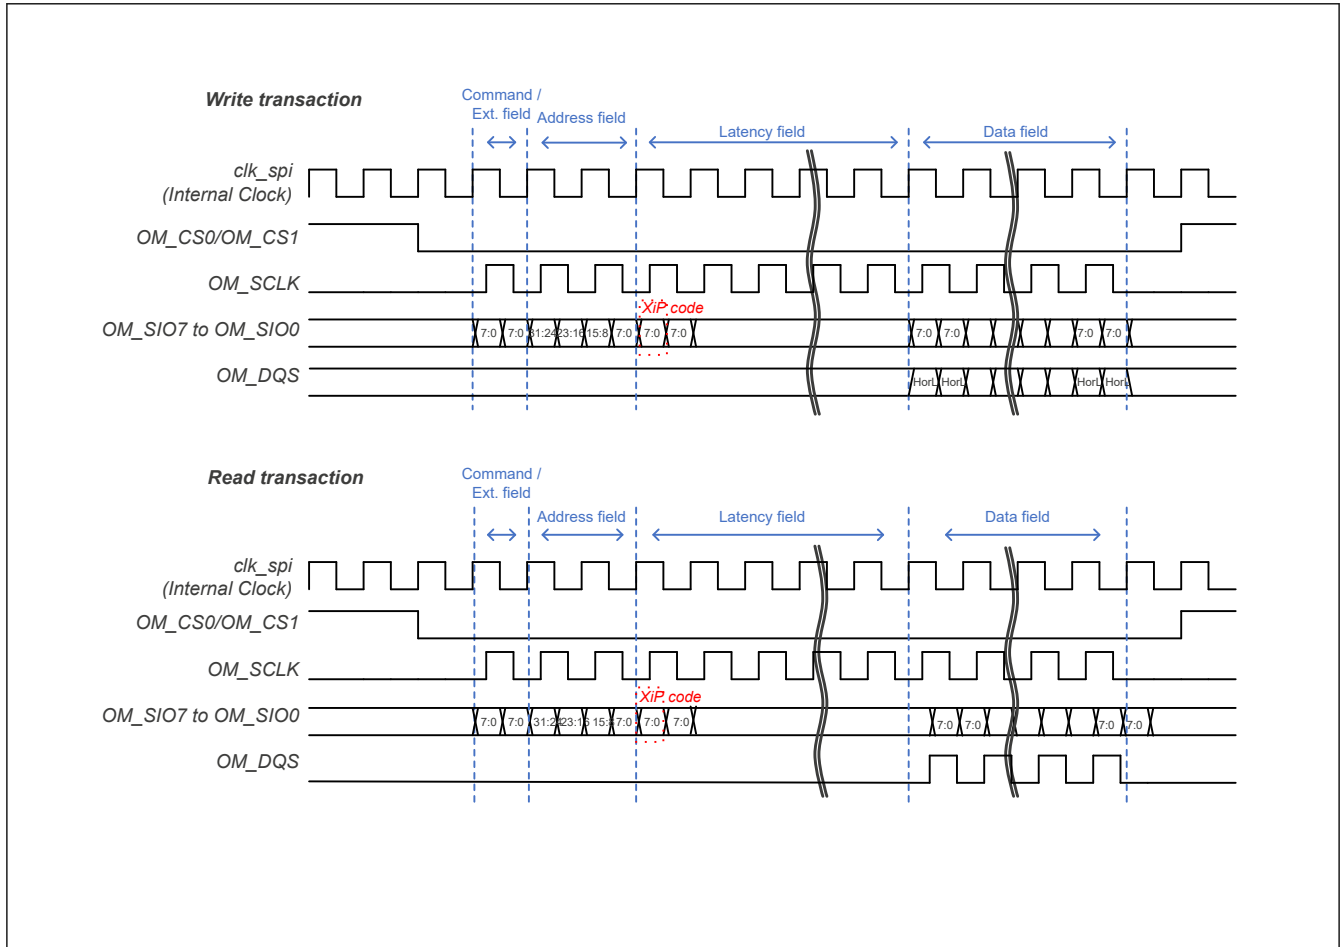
Write transaction

Command / Ext. field

Address field

Latency field

Data field

clk_spi (Internal Clock)

OM_CS0/OM_CS1

OM_SCLK

XiP code

OM_SIO7 to OM_SIO0

7:0 7:0 31:24 23:16 15:8 7:0 7:0 7:0

7:0 7:0 7:0 7:0

OM_DQS

HorL HorL HorL HorL

Read transaction

Command / Ext. field

Address field

Latency field

Data field

clk_spi (Internal Clock)

OM_CS0/OM_CS1

OM_SCLK

XiP code

OM_SIO7 to OM_SIO0

7:0 7:0 31:24 23:16 15:8 7:0 7:0 7:0

7:0 7:0 7:0 7:0

OM_DQS